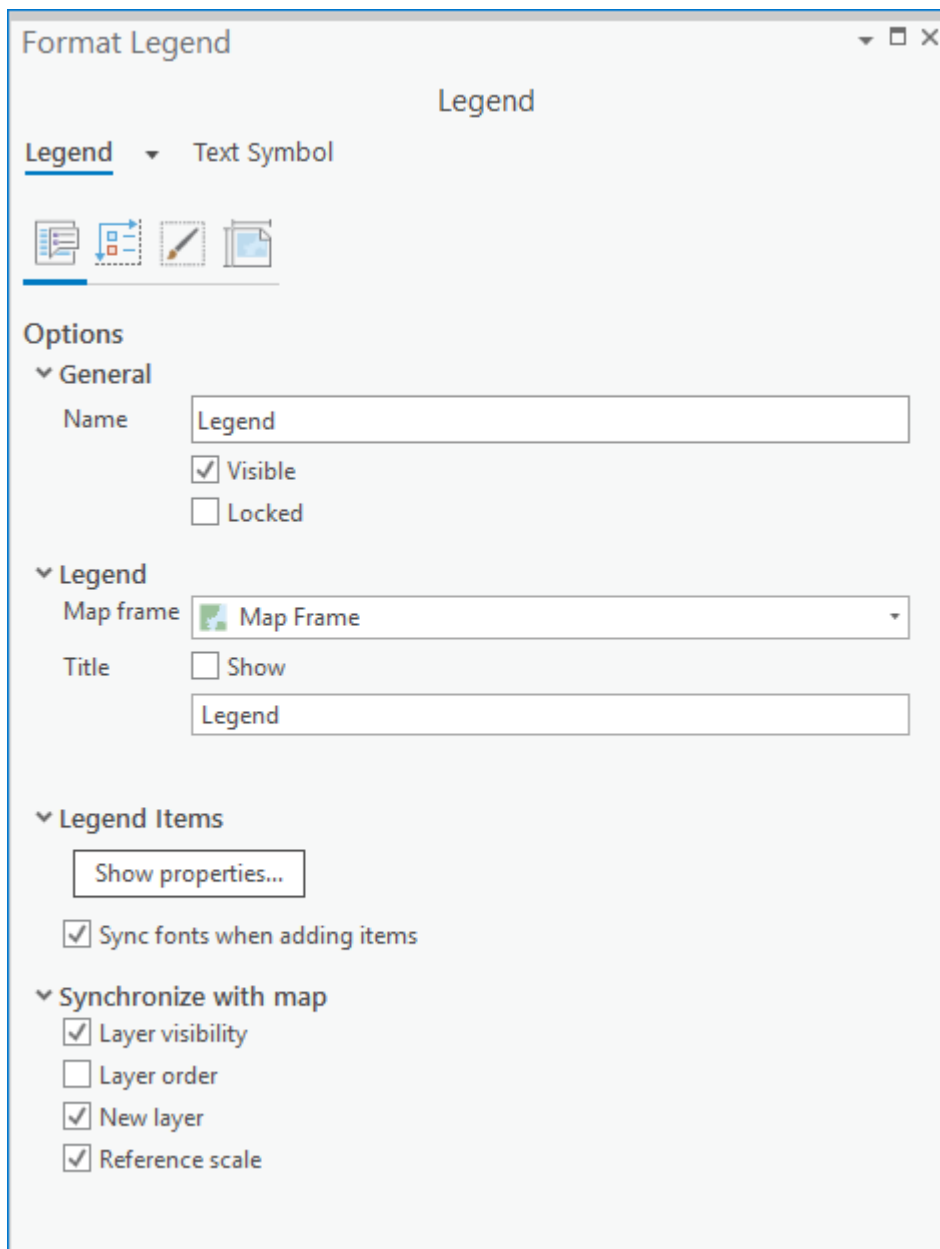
Format Legend

Legend

Legend Text Symbol

Options

General

Name Legend

Visible

Locked

Legend

Map frame Map Frame

Title Show

Legend

Legend Items

Show properties...

Sync fonts when adding items

Synchronize with map

Layer visibility

Layer order

New layer

Reference scale